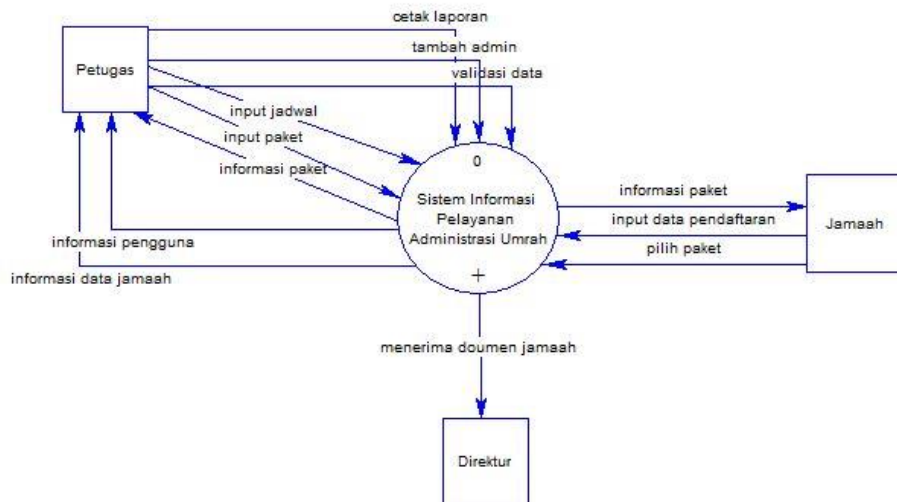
Petugas

cetak laporan

tambah admin

validasi data

input jadwal

input paket

informasi paket

0

Sistem Informasi Pelayanan Administrasi Umrah

+

informasi pengguna

informasi data jamaah

informasi paket

input data pendaftaran

pilih paket

Jamaah

menerima doumen jamaah

Direktur